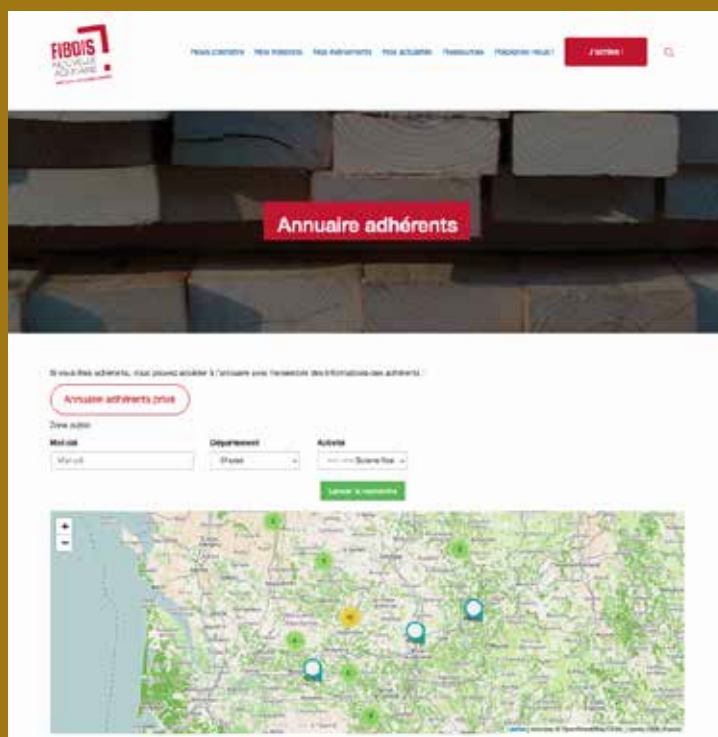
FIBOIS NOUVELLE AQUITAINE

Nous connaître Nos missions Nos événements Nos actualités Ressources Rejoignez-nous ! J'adhère !

Annuaire adhérents

Si vous êtes adhérents, vous pouvez accéder à l'annuaire avec l'ensemble des informations des adhérents :

Annuaire adhérents privé

Zone publique

Mot clé

Département

Activité

Mot clé

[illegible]

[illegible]

Lancer la recherche

+

−

5

6

3

5

6

4

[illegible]